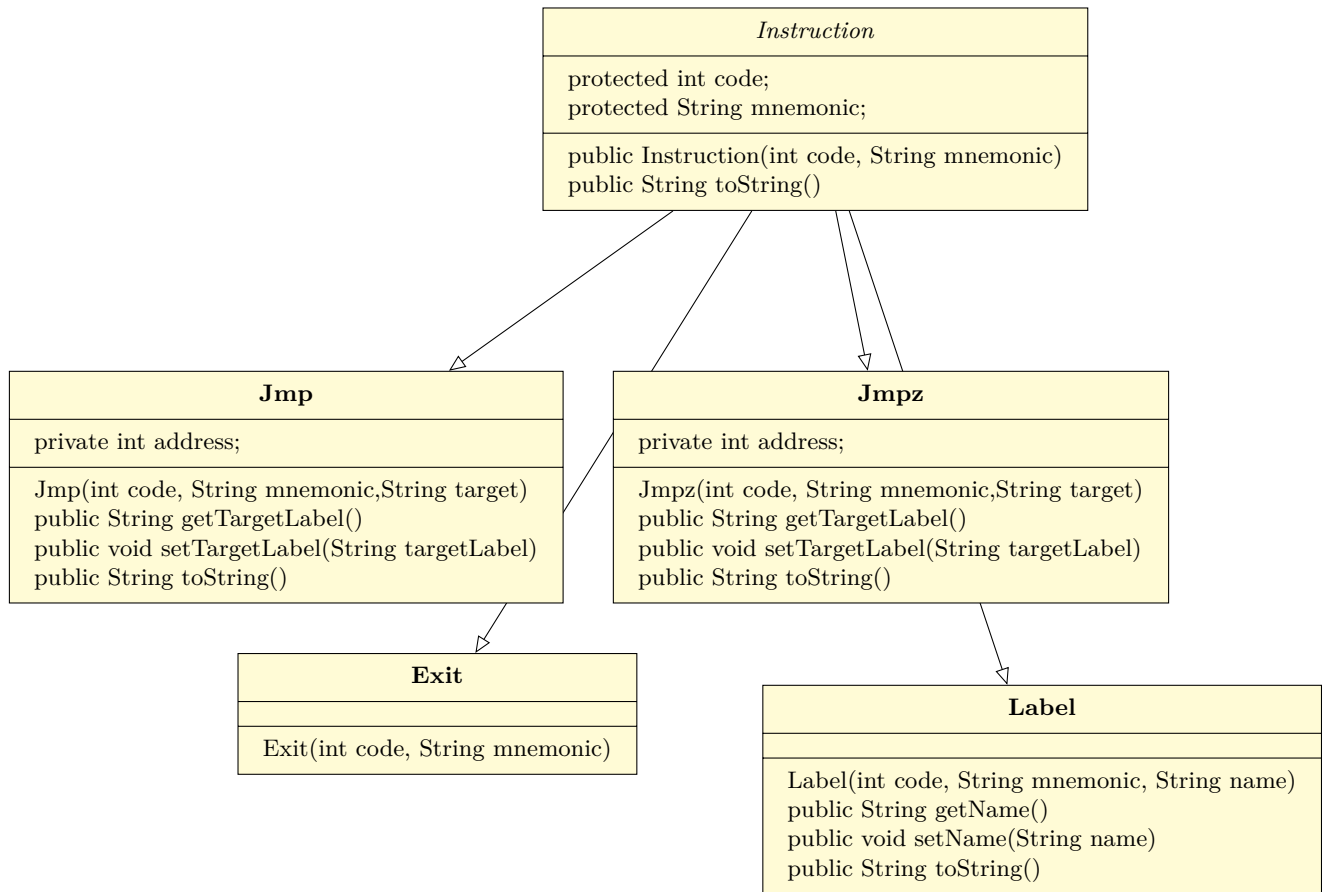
Instruction

protected int code;
protected String mnemonic;

public Instruction(int code, String mnemonic)
public String toString()

Jmp

private int address;

Jmp(int code, String mnemonic,String target)
public String getTargetLabel()
public void setTargetLabel(String targetLabel)
public String toString()

Jmpz

private int address;

Jmpz(int code, String mnemonic,String target)
public String getTargetLabel()
public void setTargetLabel(String targetLabel)
public String toString()

Exit

Exit(int code, String mnemonic)

Label

Label(int code, String mnemonic, String name)
public String getName()
public void setName(String name)
public String toString()